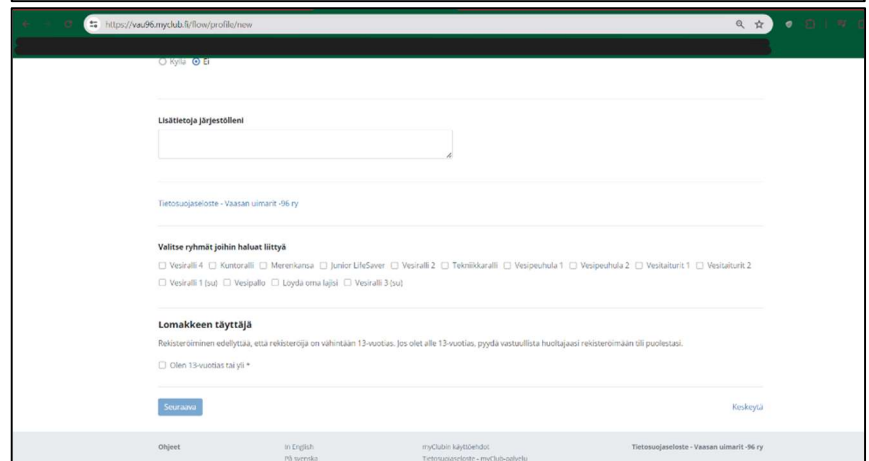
https://vau96.myclub.fi/flow/profile/new

○ Kyllä ⦿ Ei

Lisätietoja järjestölleni

Tietosuojaseloste - Vaasan uimarit -96 ry

Valitse ryhmät joihin haluat liittyä

☐ Vesiralli 4 ☐ Kuntoralli ☐ Merenkansa ☐ Junior LifeSaver ☐ Vesiralli 2 ☐ Tekniikkaralli ☐ Vesipeuhula 1 ☐ Vesipeuhula 2 ☐ Vesitaiturit 1 ☐ Vesitaiturit 2 ☐ Vesiralli 1 (su) ☐ Vesipallo ☐ Löydä oma lajisi ☐ Vesiralli 3 (su)

Lomakkeen täyttäjä

Rekisteröiminen edellyttää, että rekisteröijä on vähintään 13-vuotias. Jos olet alle 13-vuotias, pyydä vastuullista huoltajaasi rekisteröimään tili puolestasi.

☐ Olen 13-vuotias tai yli *

Seuraava

Keskeytä

Ohjeet

In English
På svenska

myClubin käyttöehdot
Tietosuojaseloste - myClub-palvelu

Tietosuojaseloste - Vaasan uimarit -96 ry